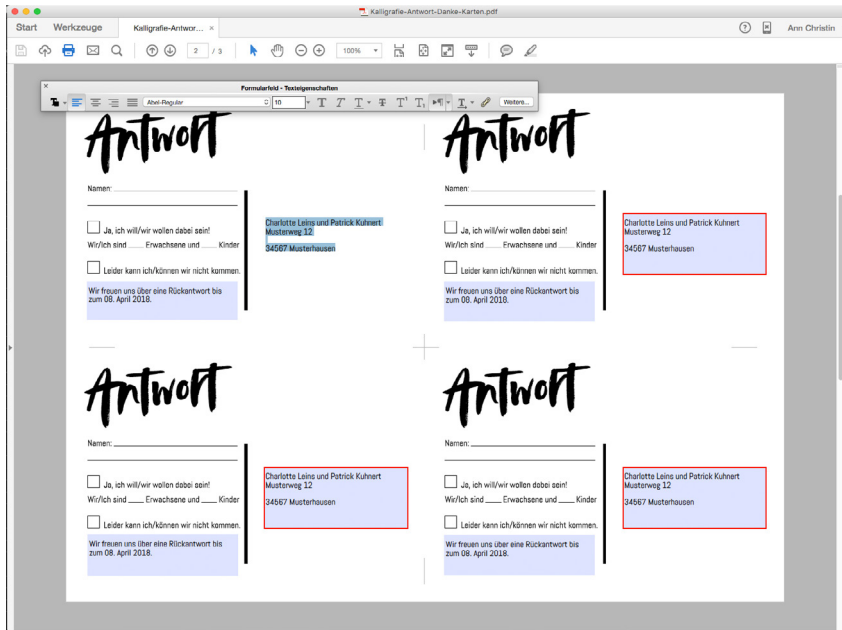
Kalligrafie-Antwort-Danke-Karten.pdf

Start Werkzeuge Kalligrafie-Antwor... × ? Ann Christin

2 / 3 100%

Formularfeld - Texteigenschaften

Abel-Regular 10 Weitere...

Antwort

Namen:

Ja, ich will/wir wollen dabei sein!

Wir/Ich sind ____ Erwachsene und ____ Kinder

Leider kann ich/können wir nicht kommen.

Wir freuen uns über eine Rückantwort bis zum 08. April 2018.

Charlotte Leins und Patrick Kuhnert
Musterweg 12

34567 Musterhausen

Antwort

Namen:

Ja, ich will/wir wollen dabei sein!

Wir/Ich sind ____ Erwachsene und ____ Kinder

Leider kann ich/können wir nicht kommen.

Wir freuen uns über eine Rückantwort bis zum 08. April 2018.

Charlotte Leins und Patrick Kuhnert
Musterweg 12

34567 Musterhausen

Antwort

Namen:

Ja, ich will/wir wollen dabei sein!

Wir/Ich sind ____ Erwachsene und ____ Kinder

Leider kann ich/können wir nicht kommen.

Wir freuen uns über eine Rückantwort bis zum 08. April 2018.

Charlotte Leins und Patrick Kuhnert
Musterweg 12

34567 Musterhausen

Antwort

Namen:

Ja, ich will/wir wollen dabei sein!

Wir/Ich sind ____ Erwachsene und ____ Kinder

Leider kann ich/können wir nicht kommen.

Wir freuen uns über eine Rückantwort bis zum 08. April 2018.

Charlotte Leins und Patrick Kuhnert
Musterweg 12

34567 Musterhausen